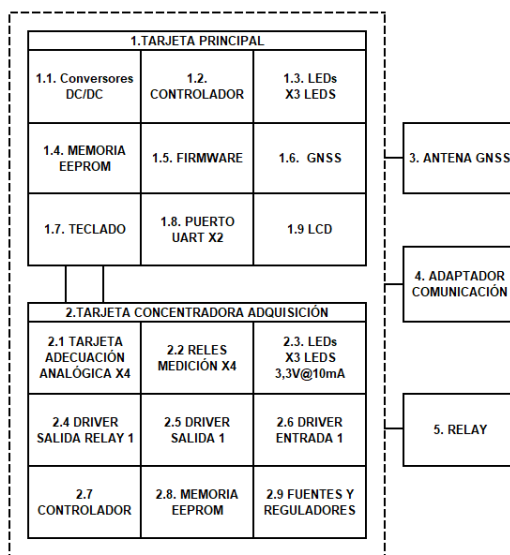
1.TARJETA PRINCIPAL

1.1. Conversores DC/DC

1.2. CONTROLADOR

1.3. LEDs X3 LEDS

1.4. MEMORIA EEPROM

1.5. FIRMWARE

1.6. GNSS

1.7. TECLADO

1.8. PUERTO UART X2

1.9 LCD

3. ANTENA GNSS

4. ADAPTADOR COMUNICACIÓN

2.TARJETA CONCENTRADORA ADQUISICIÓN

2.1 TARJETA ADECUACIÓN ANALÓGICA X4

2.2 RELES MEDICIÓN X4

2.3. LEDs X3 LEDS 3,3V@10mA

2.4 DRIVER SALIDA RELAY 1

2.5 DRIVER SALIDA 1

2.6 DRIVER ENTRADA 1

5. RELAY

2.7 CONTROLADOR

2.8. MEMORIA EEPROM

2.9 FUENTES Y REGULADORES